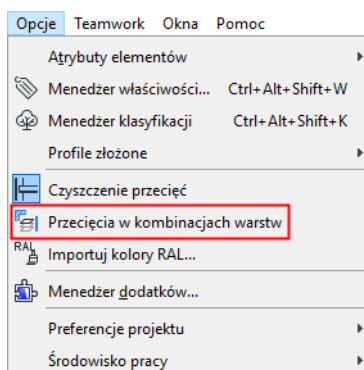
Opcje Teamwork Okna Pomoc

Atrybuty elementów
Menedżer właściwości... Ctrl+Alt+Shift+W
Menedżer klasyfikacji Ctrl+Alt+Shift+K
Profile złożone
Czyszczenie przecięć
Przecięcia w kombinacjach warstw
RAL Importuj kolory RAL...
Menedżer dodatków...
Preferencje projektu
Środowisko pracy